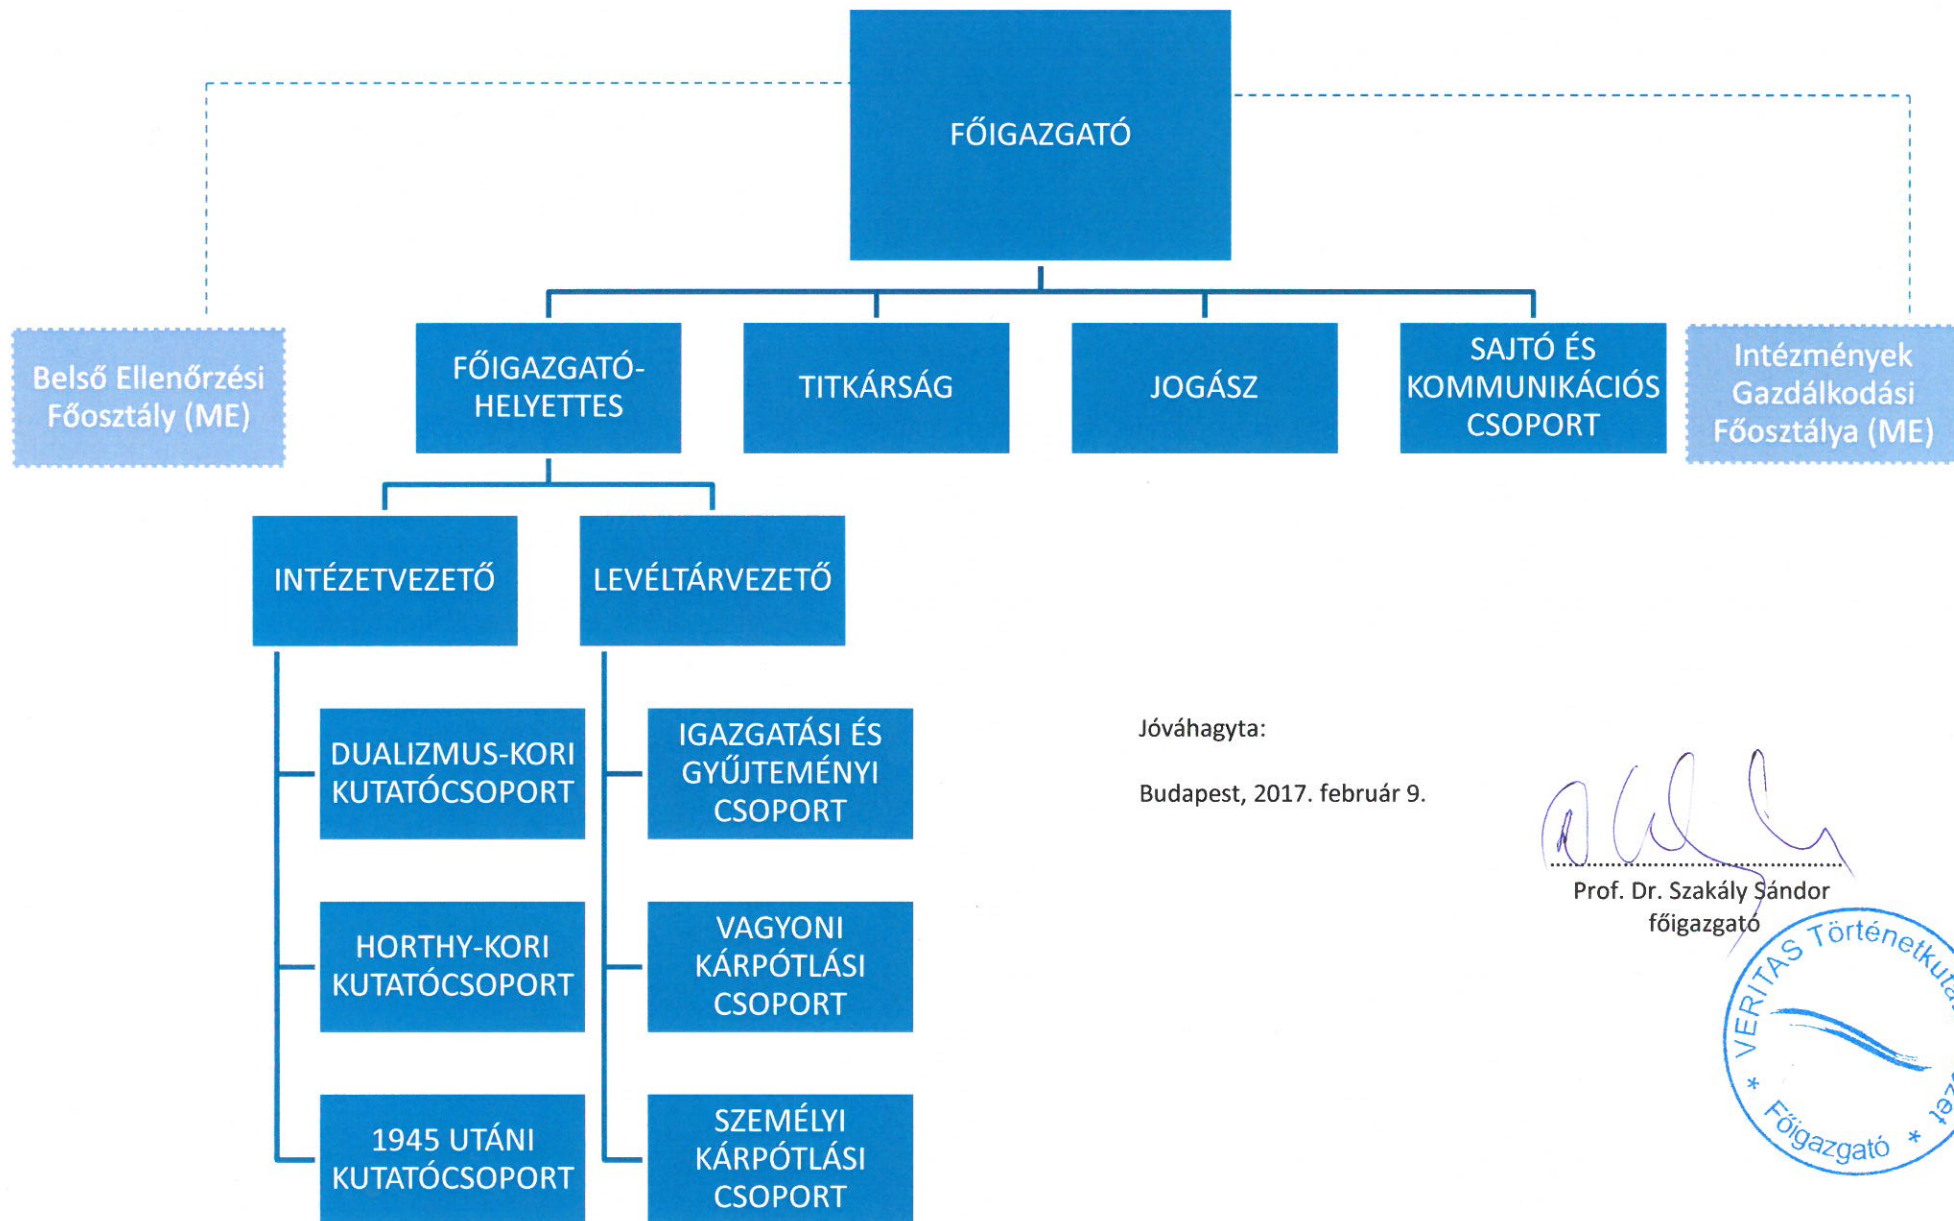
FŐIGAZGATÓ

Belső Ellenőrzési Főosztály (ME)

FŐIGAZGATÓ-HELYETTES

TITKÁRSÁG

JOGÁSZ

SAJTÓ ÉS KOMMUNIKÁCIÓS CSOPORT

Intézmények Gazdálkodási Főosztálya (ME)

INTÉZETVEZETŐ

LEVÉLTÁRVEZETŐ

DUALIZMUS-KORI KUTATÓCSOPORT

HORTHY-KORI KUTATÓCSOPORT

1945 UTÁNI KUTATÓCSOPORT

IGAZGATÁSI ÉS GYŰJTEMÉNYI CSOPORT

VAGYONI KÁRPÓTLÁSI CSOPORT

SZEMÉLYI KÁRPÓTLÁSI CSOPORT

Jóváhagyta:

Budapest, 2017. február 9.

Prof. Dr. Szakály Sándor
főigazgató

VERITAS Történetkut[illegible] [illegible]zet
* Főigazgató *